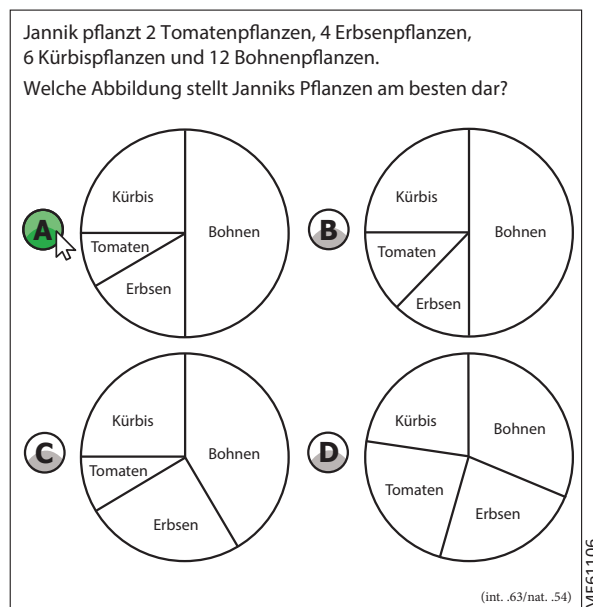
Jannik pflanzt 2 Tomatenpflanzen, 4 Erbsenpflanzen, 6 Kürbispflanzen und 12 Bohnenpflanzen.

Welche Abbildung stellt Janniks Pflanzen am besten dar?

A
Kürbis
Tomaten
Erbsen
Bohnen

B
Kürbis
Tomaten
Erbsen
Bohnen

C
Kürbis
Tomaten
Erbsen
Bohnen

D
Kürbis
Tomaten
Erbsen
Bohnen

(int. .63/nat. .54)

M561106